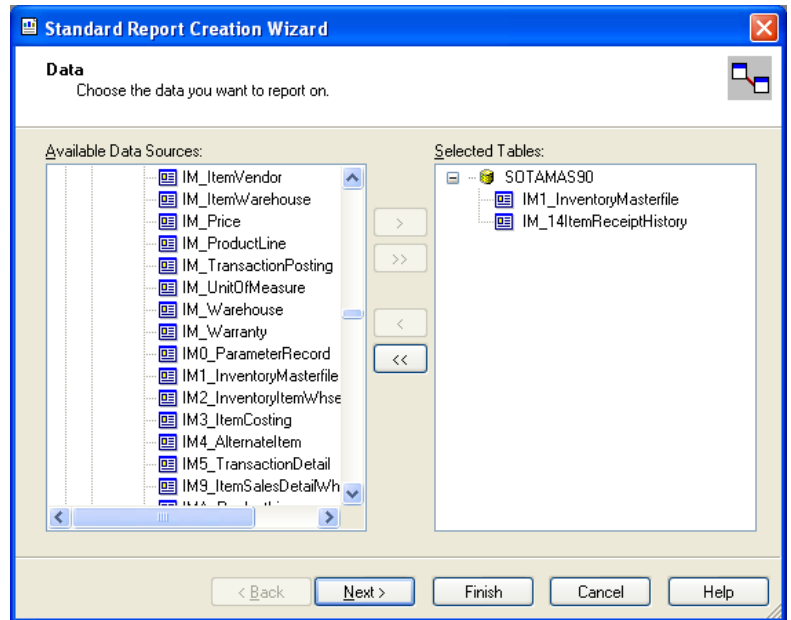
Standard Report Creation Wizard

Data
Choose the data you want to report on.

Available Data Sources:
IM_ItemVendor
IM_ItemWarehouse
IM_Price
IM_ProductLine
IM_TransactionPosting
IM_UnitOfMeasure
IM_Warehouse
IM_Warranty
IM0_ParameterRecord
IM1_InventoryMasterfile
IM2_InventoryItemWhse
IM3_ItemCosting
IM4_AlternateItem
IM5_TransactionDetail
IM9_ItemSalesDetailWh
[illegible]

>
>>
<
<<

Selected Tables:
SOTAMAS90
IM1_InventoryMasterfile
IM_14ItemReceiptHistory

< Back
Next >
Finish
Cancel
Help